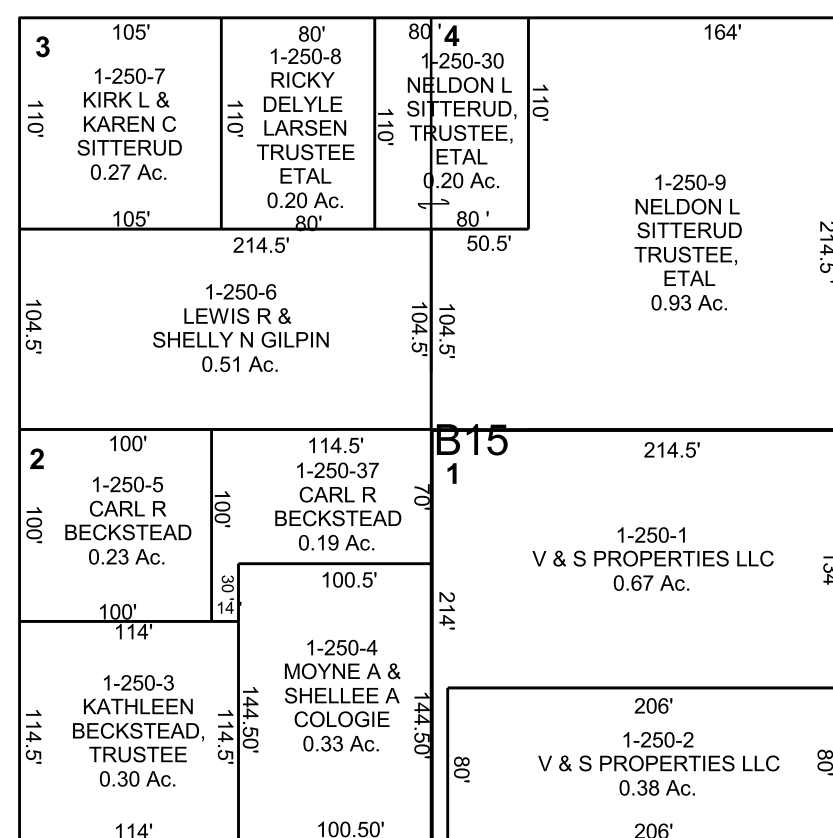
3
105'
1-250-7
KIRK L &
KAREN C
SITTERUD
0.27 Ac.
110'
105'

80'
1-250-8
RICKY
DELYLE
LARSEN
TRUSTEE
ETAL
0.20 Ac.
110'
80'

80'
4
1-250-30
NELDON L
SITTERUD,
TRUSTEE,
ETAL
0.20 Ac.
110'
110'
80'

164'
1-250-9
NELDON L
SITTERUD
TRUSTEE,
ETAL
0.93 Ac.
50.5'
214.5'

214.5'
1-250-6
LEWIS R &
SHELLY N GILPIN
0.51 Ac.
104.5'
104.5'
104.5'

B15

2
100'
1-250-5
CARL R
BECKSTEAD
0.23 Ac.
100'
100'
100'

114.5'
1-250-37
CARL R
BECKSTEAD
0.19 Ac.
70'
30'
14'

1
214.5'
1-250-1
V & S PROPERTIES LLC
0.67 Ac.
214'
134'

100.5'
1-250-4
MOYNE A &
SHELLEE A
COLOGIE
0.33 Ac.
144.50'
144.50'
100.50'

114'
1-250-3
KATHLEEN
BECKSTEAD,
TRUSTEE
0.30 Ac.
114.5'
114.5'
114'

206'
1-250-2
V & S PROPERTIES LLC
0.38 Ac.
80'
80'
206'